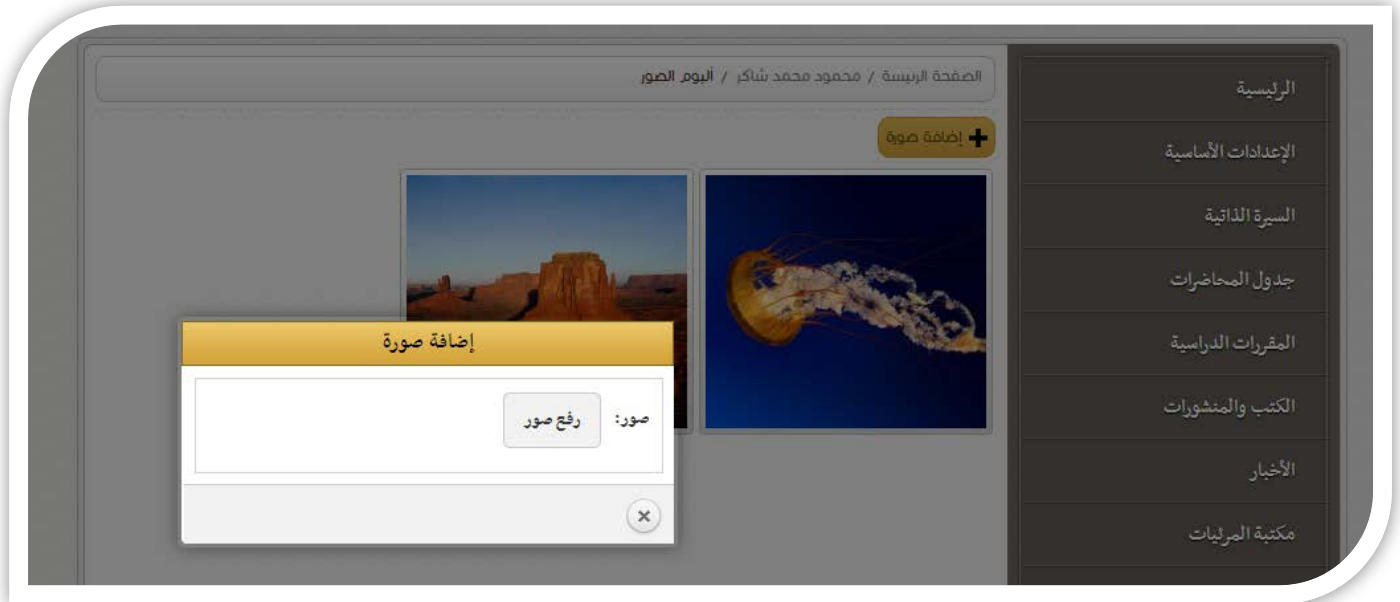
الرئيسية
الإعدادات الأساسية
السيرة الذاتية
جدول المحاضرات
المقررات الدراسية
الكتب والمنشورات
الأخبار
مكتبة المرئيات

الصفحة الرئيسة / محمود محمد شاكر / ألبوم الصور

إضافة صورة

إضافة صورة
صور: رفع صور
×